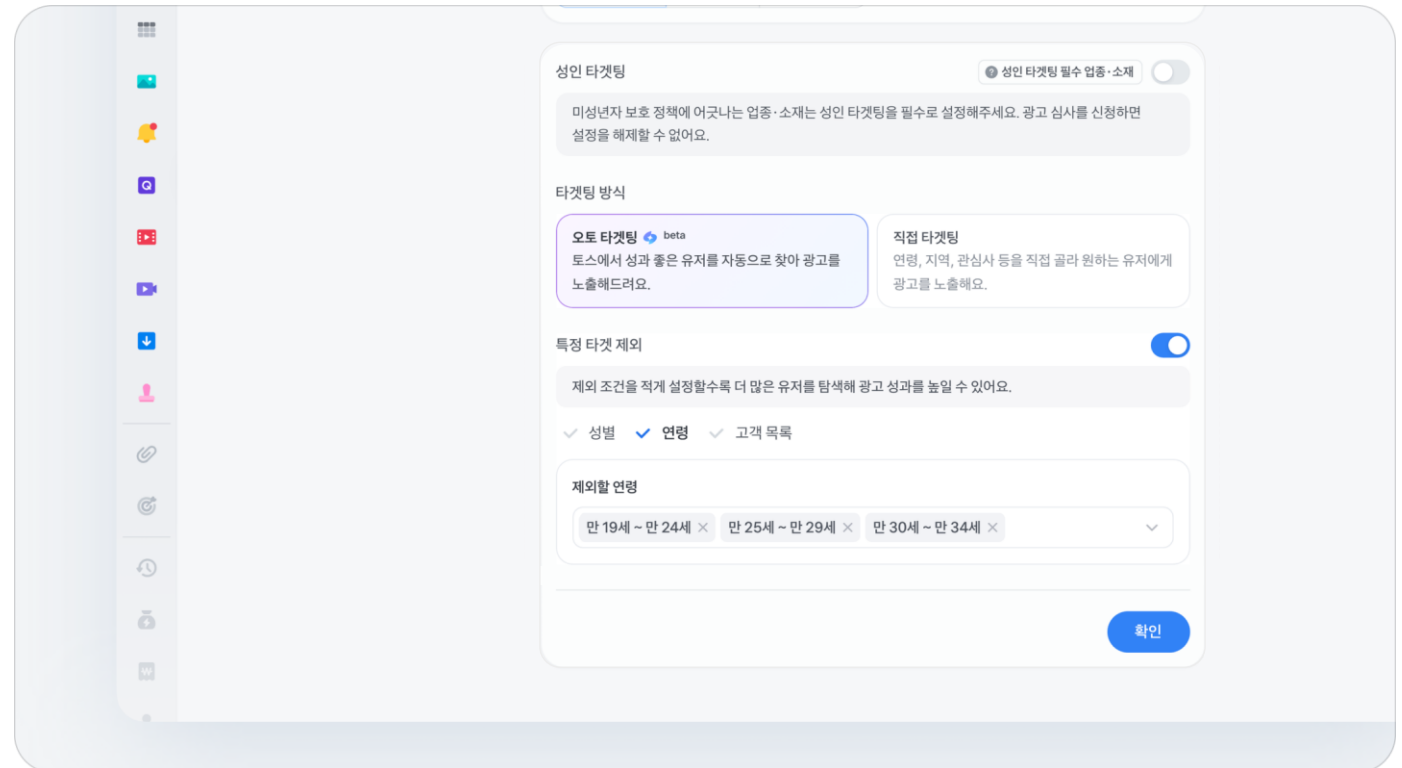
성인 타겟팅

성인 타겟팅 필수 업종·소재

미성년자 보호 정책에 어긋나는 업종·소재는 성인 타겟팅을 필수로 설정해주세요. 광고 심사를 신청하면 설정을 해제할 수 없어요.

타겟팅 방식

오토 타겟팅 beta
토스에서 성과 좋은 유저를 자동으로 찾아 광고를 노출해드려요.

직접 타겟팅
연령, 지역, 관심사 등을 직접 골라 원하는 유저에게 광고를 노출해요.

특정 타겟 제외

제외 조건을 적게 설정할수록 더 많은 유저를 탐색해 광고 성과를 높일 수 있어요.

성별 연령 고객 목록

제외할 연령

만 19세 ~ 만 24세 × 만 25세 ~ 만 29세 × 만 30세 ~ 만 34세 ×

확인